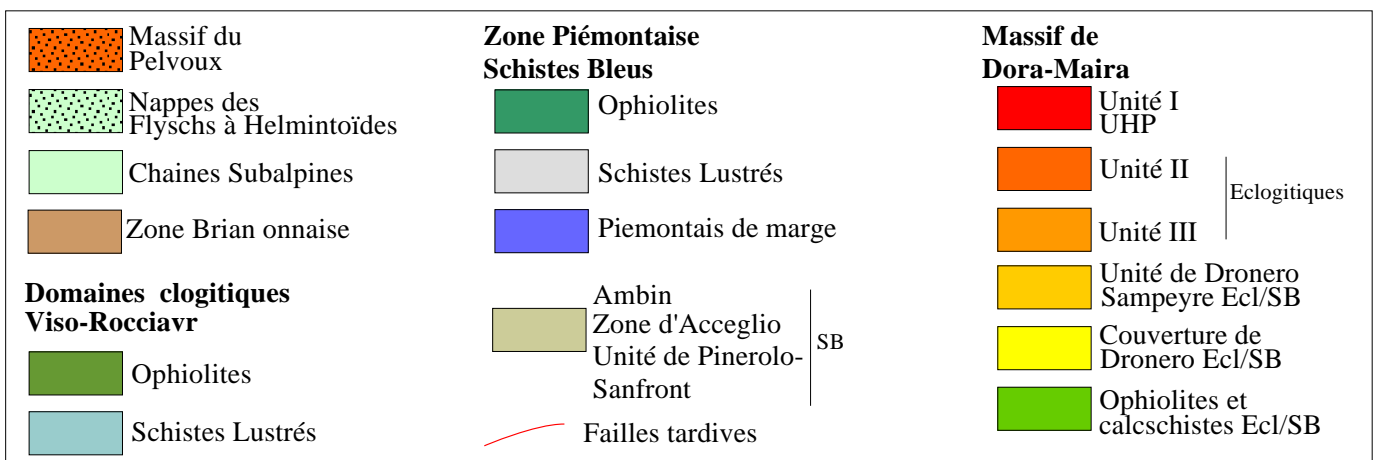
Massif du Pelvoux

Nappes des Flyschs à Helmintoïdes

Chaines Subalpines

Zone Brian onnaise

Domaines clogitiques Viso-Rocciavr

Ophiolites

Schistes Lustrés

Zone Piémontaise Schistes Bleus

Ophiolites

Schistes Lustrés

Piemontais de marge

Ambin
Zone d'Acceglio
Unité de Pinerolo-Sanfront

SB

Failles tardives

Massif de Dora-Maira

Unité I UHP

Unité II

Unité III

Eclogitiques

Unité de Dronero Sampeyre Ecl/SB

Couverture de Dronero Ecl/SB

Ophiolites et calcschistes Ecl/SB